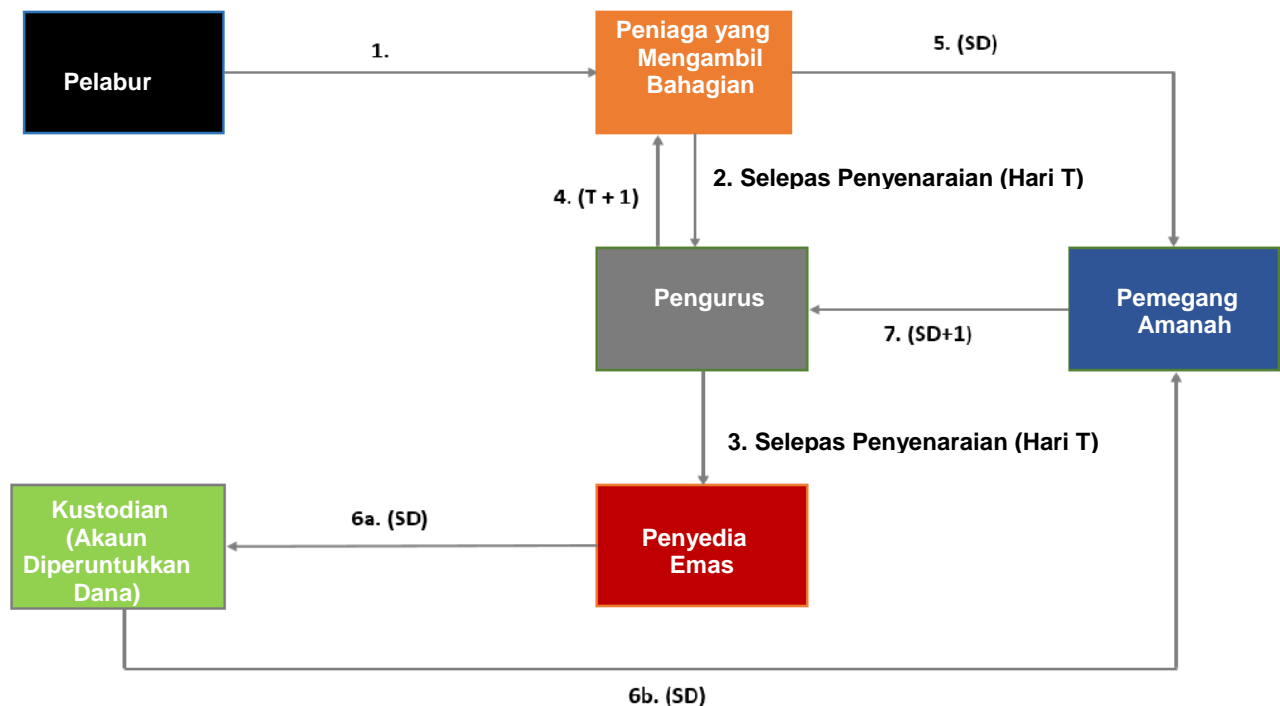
Pelabur

1.

Peniaga yang Mengambil Bahagian

5. (SD)

2. Selepas Penyenaraian (Hari T)

4. (T + 1)

Pengurus

Pemegang Amanah

7. (SD+1)

3. Selepas Penyenaraian (Hari T)

Kustodian (Akaun Diperuntukkan Dana)

6a. (SD)

Penyedia Emas

6b. (SD)